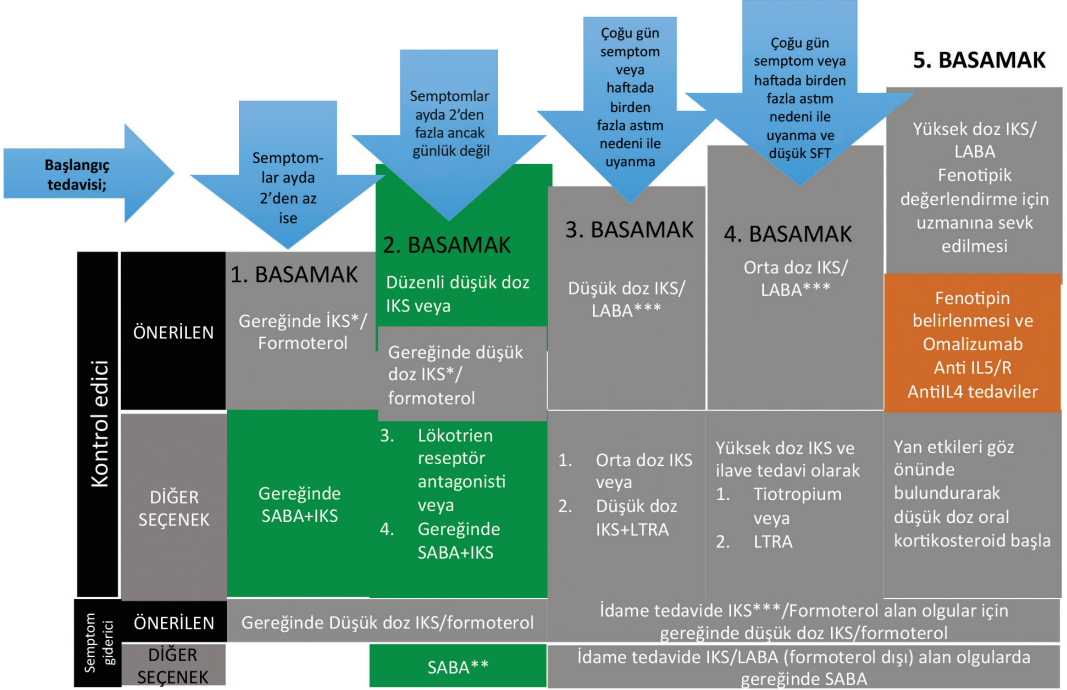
Başlangıç tedavisi;

Semptomlar ayda 2'den az ise

Semptomlar ayda 2'den fazla ancak günlük değil

Çoğu gün semptom veya haftada birden fazla astım nedeni ile uyanma

Çoğu gün semptom veya haftada birden fazla astım nedeni ile uyanma ve düşük SFT

5. BASAMAK

Kontrol edici

ÖNERİLEN

DİĞER SEÇENEK

1. BASAMAK

Gereğinde İKS*/ Formoterol

Gereğinde SABA+IKS

2. BASAMAK

Düzenli düşük doz IKS veya

Gereğinde düşük doz IKS*/ formoterol

3. Lökotrien reseptör antagonisti veya
4. Gereğinde SABA+IKS

3. BASAMAK

Düşük doz IKS/ LABA***

1. Orta doz IKS veya
2. Düşük doz IKS+LTRA

4. BASAMAK

Orta doz IKS/ LABA***

Yüksek doz IKS ve ilave tedavi olarak
1. Tiotropium veya
2. LTRA

Yüksek doz IKS/ LABA
Fenotipik değerlendirme için uzmanına sevk edilmesi

Fenotipin belirlenmesi ve Omalizumab Anti IL5/R AntiIL4 tedaviler

Yan etkileri göz önünde bulundurarak düşük doz oral kortikosteroid başla

Semptom giderici

ÖNERİLEN

Gereğinde Düşük doz IKS/formoterol

İdame tedavide IKS***/Formoterol alan olgular için gereğinde düşük doz IKS/formoterol

DİĞER SEÇENEK

SABA**

İdame tedavide IKS/LABA (formoterol dışı) alan olgularda gereğinde SABA